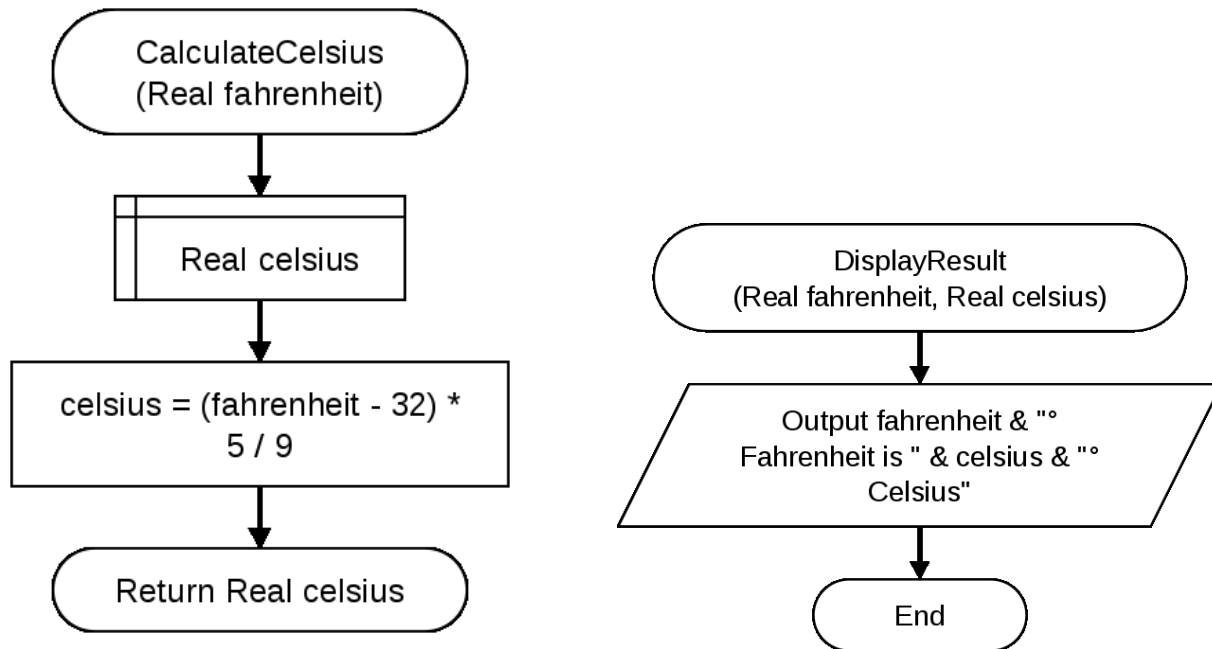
CalculateCelsius
(Real fahrenheit)

Real celsius

celsius = (fahrenheit - 32) * 5 / 9

Return Real celsius

DisplayResult
(Real fahrenheit, Real celsius)

Output fahrenheit & "° Fahrenheit is " & celsius & "° Celsius"

End